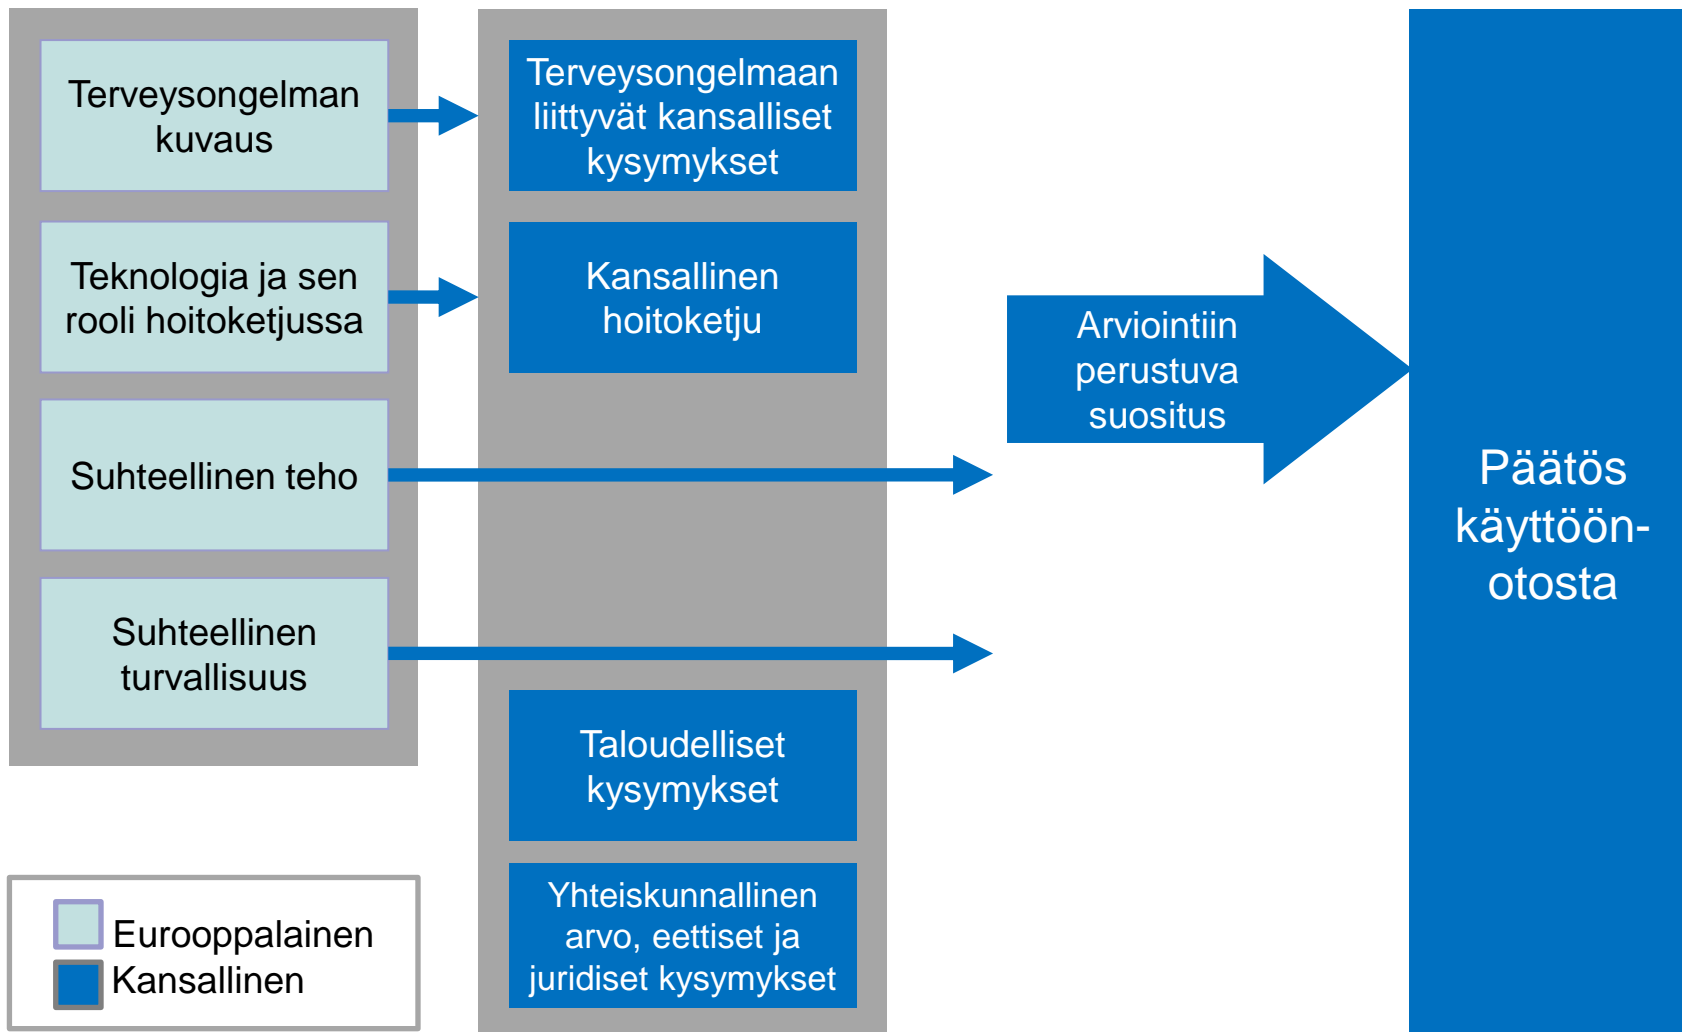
Terveysongelman kuvaus

Teknologia ja sen rooli hoitoketjussa

Suhteellinen teho

Suhteellinen turvallisuus

Terveysongelmaan liittyvät kansalliset kysymykset

Kansallinen hoitoketju

Taloudelliset kysymykset

Yhteiskunnallinen arvo, eettiset ja juridiset kysymykset

Arviointiin perustuva suositus

Päätös käyttöönotosta

Eurooppalainen
Kansallinen